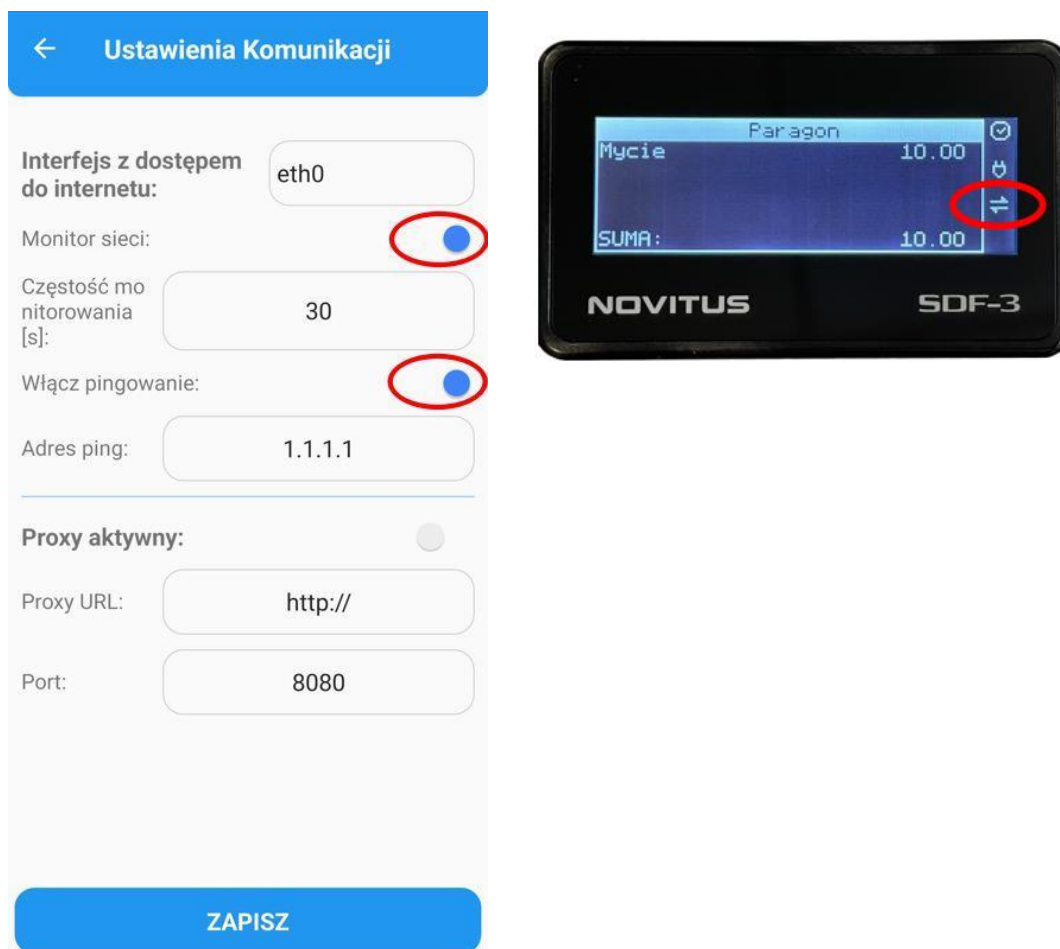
← Ustawienia Komunikacji

Interfejs z dostępem do internetu: eth0

Monitor sieci:

Częstość monitorowania [s]: 30

Włącz pingowanie:

Adres ping: 1.1.1.1

Proxy aktywny:

Proxy URL: http://

Port: 8080

ZAPISZ

Paragon
Mycie 10.00
SUMA: 10.00

NOVITUS SDF-3